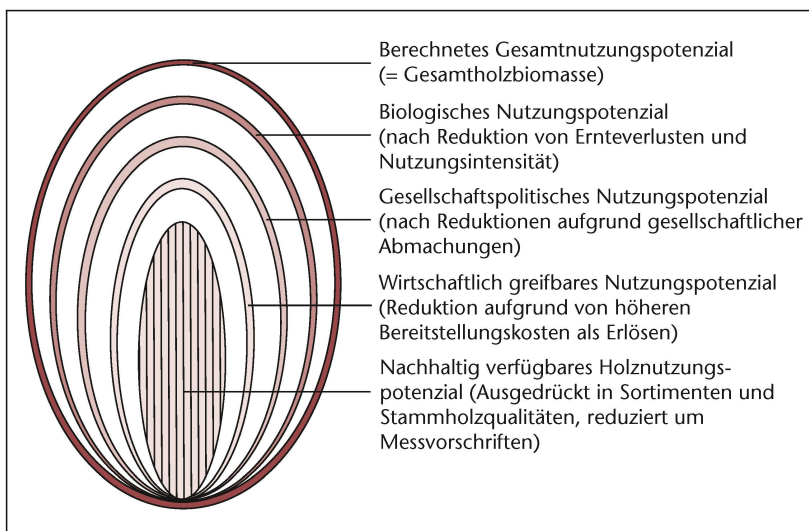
Berechnetes Gesamtnutzungspotenzial (= Gesamtholzbiomasse)

Biologisches Nutzungspotenzial (nach Reduktion von Ernteverlusten und Nutzungsintensität)

Gesellschaftspolitisches Nutzungspotenzial (nach Reduktionen aufgrund gesellschaftlicher Abmachungen)

Wirtschaftlich greifbares Nutzungspotenzial (Reduktion aufgrund von höheren Bereitstellungskosten als Erlösen)

Nachhaltig verfügbares Holznutzungspotenzial (Ausgedrückt in Sortimenten und Stammholzqualitäten, reduziert um Messvorschriften)